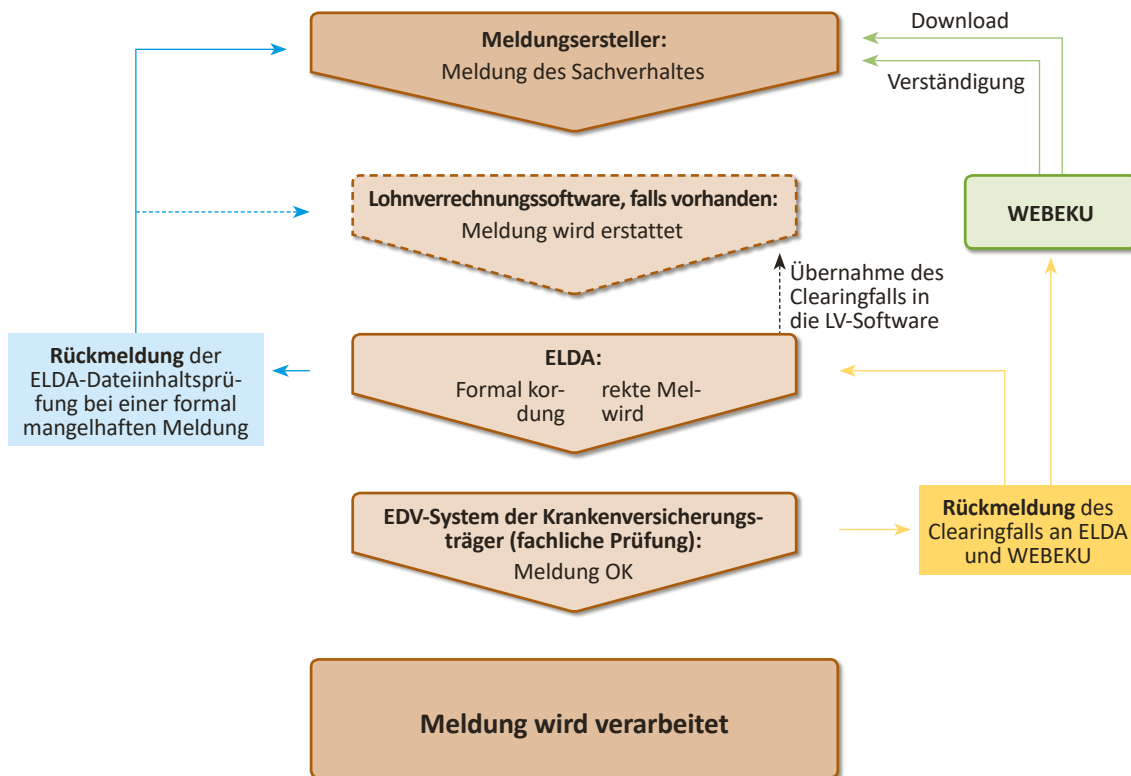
Meldungsersteller:
Meldung des Sachverhaltes

Download

Verständigung

Lohnverrechnungssoftware, falls vorhanden:
Meldung wird erstattet

WEBEKU

Übernahme des Clearingfalls in die LV-Software

Rückmeldung der ELDA-Dateiinhaltsprüfung bei einer formal mangelhaften Meldung

ELDA:
Formal kor- rekte Mel-
dung wird

EDV-System der Krankenversicherungsträger (fachliche Prüfung):
Meldung OK

Rückmeldung des Clearingfalls an ELDA und WEBEKU

Meldung wird verarbeitet